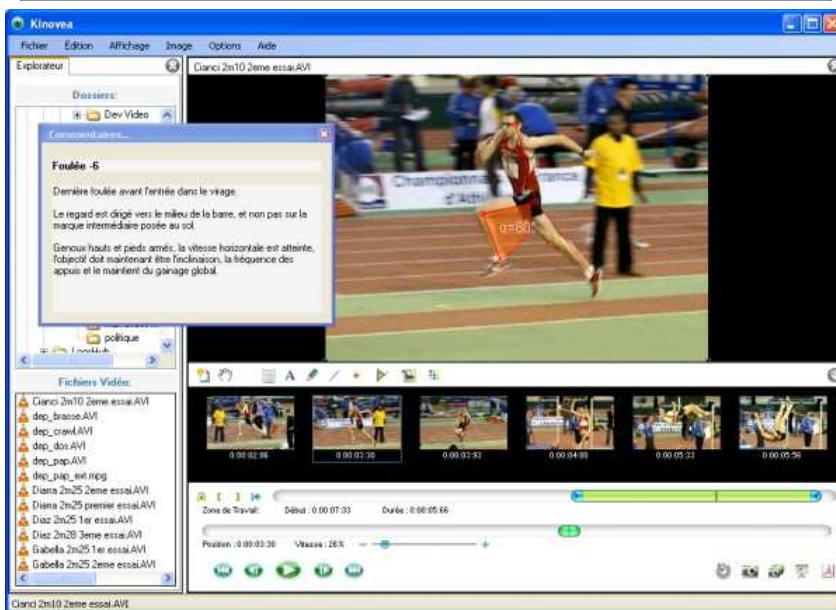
Kinovea

Fichier Edition Affichage Image Options Aide

Explorateur

Dossiers:

Dev Video

Commentaires...

Foulée -6

Dernière foulée avant l'entrée dans le virage.

Le regard est dirigé vers le milieu de la barre, et non pas sur la marque intermédiaire posée au sol.

Genoux hauts et pieds armés, la vitesse horizontale est atteinte, l'objectif doit maintenant être l'inclinaison, la fréquence des appuis et le maintient du gainage global.

politique

LoopHub

Fichiers Vidéo:

Cianci 2m10 2eme essai.AVI
dep_brasse.AVI
dep_crawl.AVI
dep_dos.AVI
dep_pap.AVI
dep_pap_ext.mpg
Diana 2m25 2eme essai.AVI
Diana 2m25 premier essai.AVI
Diaz 2m25 1er essai.AVI
Diaz 2m28 3eme essai.AVI
Gabella 2m25 1er essai.AVI
Gabella 2m25 2eme essai.AVI

Cianci 2m10 2eme essai.AVI

Championnats de France
d'Athl

α=80°

0:00:02:06
0:00:03:30
0:00:03:93
0:00:04:80
0:00:05:33
0:00:05:56

Zone de Travail: Début : 0:00:07:33 Durée : 0:00:05:66

Position : 0:00:03:30 Vitesse : 26%

Cianci 2m10 2eme essai.AVI